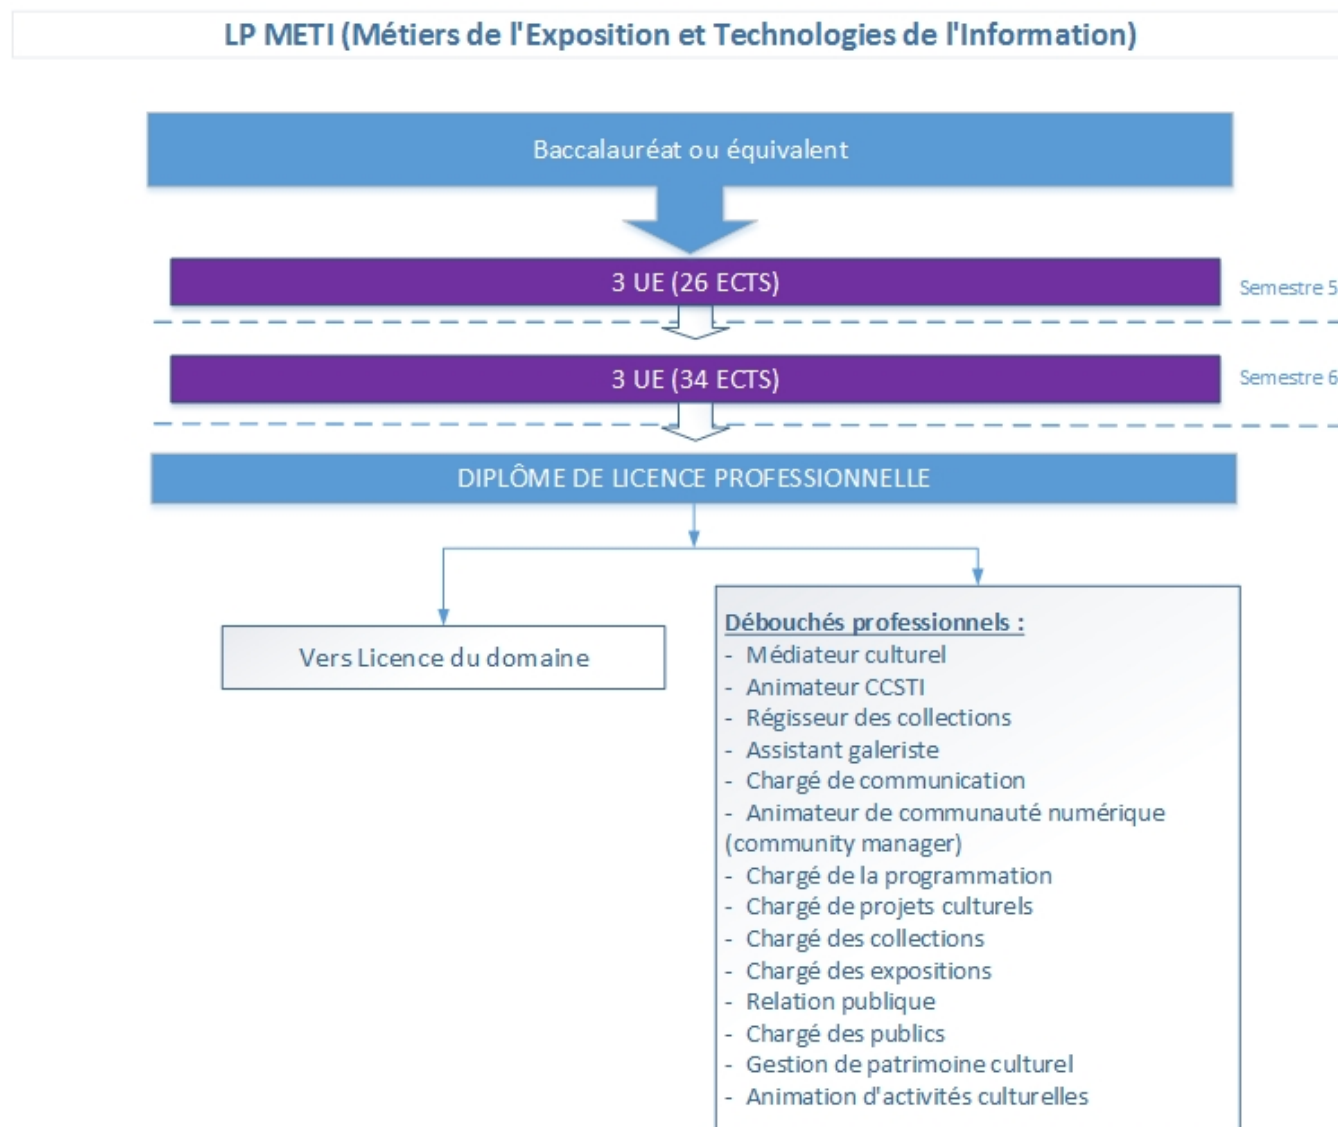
LP METI (Métiers de l'Exposition et Technologies de l'Information)

Baccalauréat ou équivalent

3 UE (26 ECTS)

Semestre 5

3 UE (34 ECTS)

Semestre 6

DIPLÔME DE LICENCE PROFESSIONNELLE

Vers Licence du domaine

Débouchés professionnels :
- Médiateur culturel
- Animateur CCSTI
- Régisseur des collections
- Assistant galeriste
- Chargé de communication
- Animateur de communauté numérique (community manager)
- Chargé de la programmation
- Chargé de projets culturels
- Chargé des collections
- Chargé des expositions
- Relation publique
- Chargé des publics
- Gestion de patrimoine culturel
- Animation d'activités culturelles